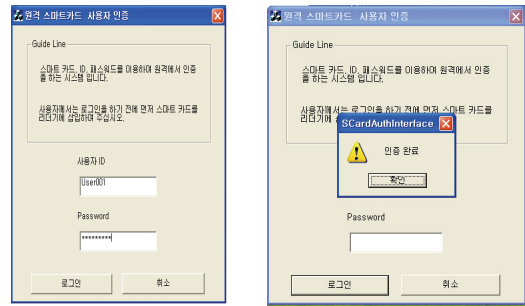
원격 스마트카드 사용자 인증

Guide Line

스마트 카드, ID, 패스워드를 이용하여 원격에서 인증을 하는 시스템 입니다.

사용자께서는 로그인을 하기 전에 먼저 스마트 카드를 리더기에 삽입하여 주십시오.

사용자 ID

User001

Password

**********

로그인

취소

원격 스마트카드 사용자 인증

Guide Line

스마트 카드, ID, 패스워드를 이용하여 원격에서 인증을 하는 시스템 입니다.

사용자께서는 로그인을 하기 전에 먼저 스마트 카드를 리더기에 삽입하여 주십시오.

SCardAuthInterface

인증 완료

확인

Password

로그인

취소